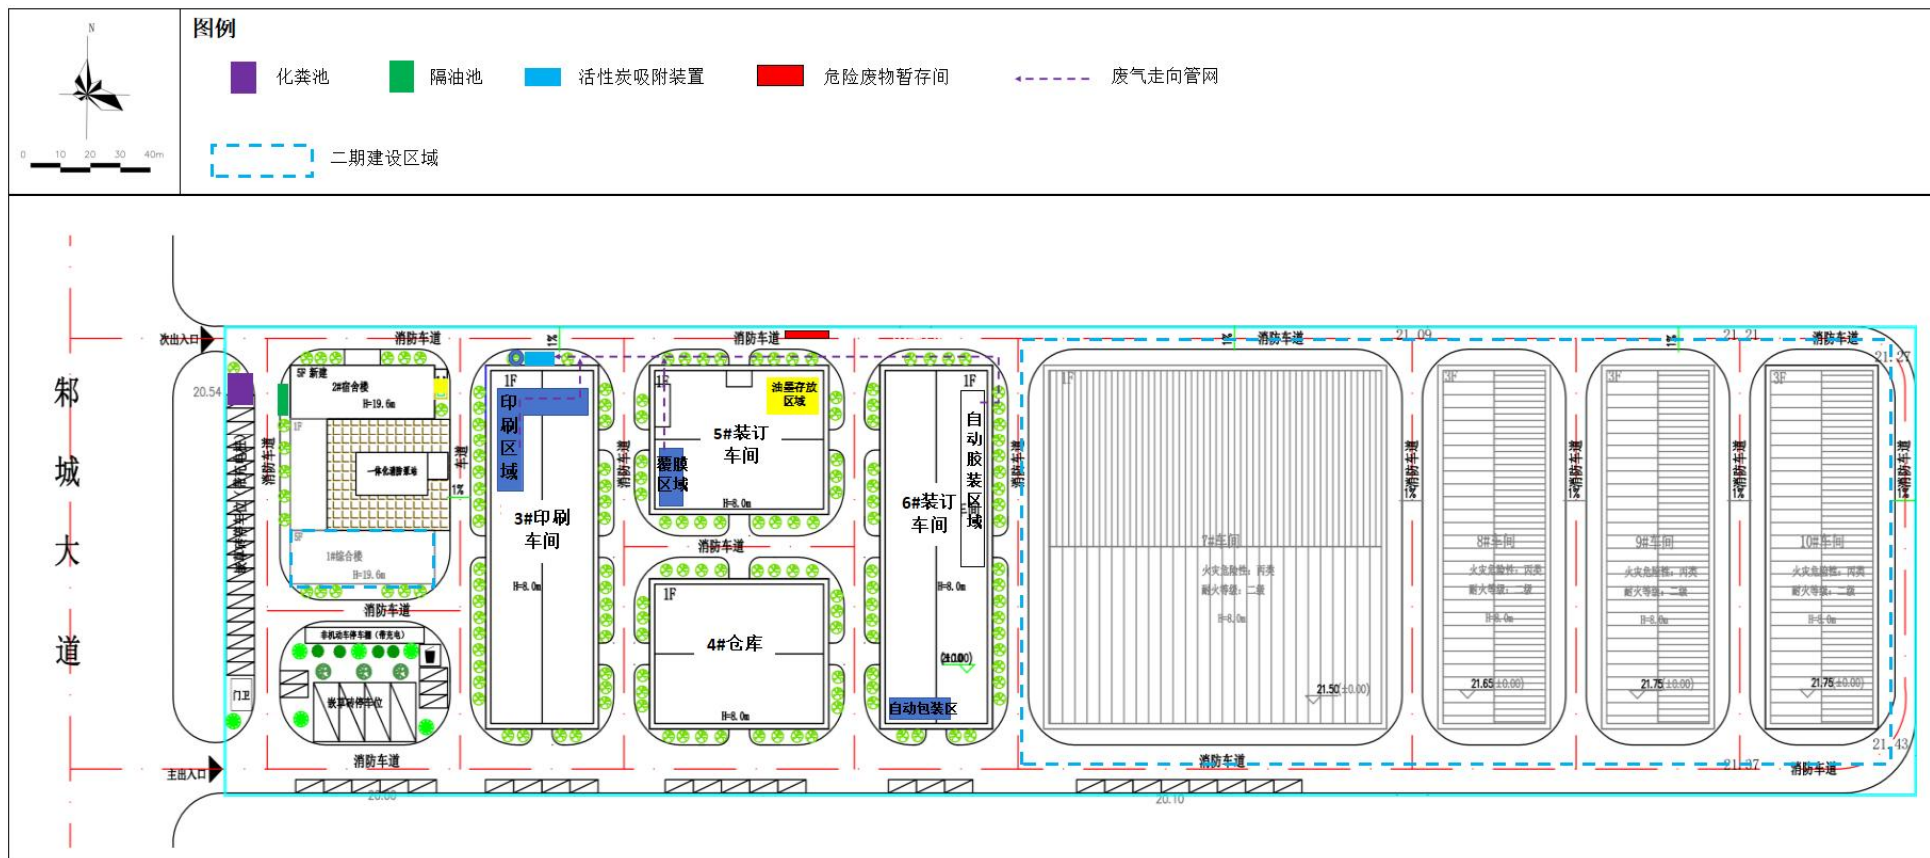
N

0 10 20 30 40m

图例

化粪池　隔油池　活性炭吸附装置　危险废物暂存间　废气走向管网

二期建设区域

郓城大道

次出入口

主出入口

20.54

消防车道

5F 新建
2#宿舍楼
H=19.6m

一体化调节泵站

1#综合楼
H=19.6m

非机动车停车棚（带充电）

门卫

按草砖停车位

1F
印刷区域
3#印刷车间
H=8.0m

油墨存放区域
5#装订车间
覆膜区域
H=8.0m

1F
4#仓库
H=8.0m

1F
自动胶装区域
6#装订车间
H=8.0m
(±0.00)
自动包装区

1F
7#车间
火灾危险性：丙类
耐火等级：二级
H=8.0m
21.50(±0.00)

3F
8#车间
火灾危险性：丙类
耐火等级：二级
H=8.0m
21.65(±0.00)

3F
9#车间
火灾危险性：丙类
耐火等级：二级
H=8.0m
21.75(±0.00)

3F
10#车间
火灾危险性：丙类
耐火等级：二级
H=8.0m
21.75(±0.00)

21.09
21.21
21.27
21.43
21.37

消防车道

1%

20.00
20.10